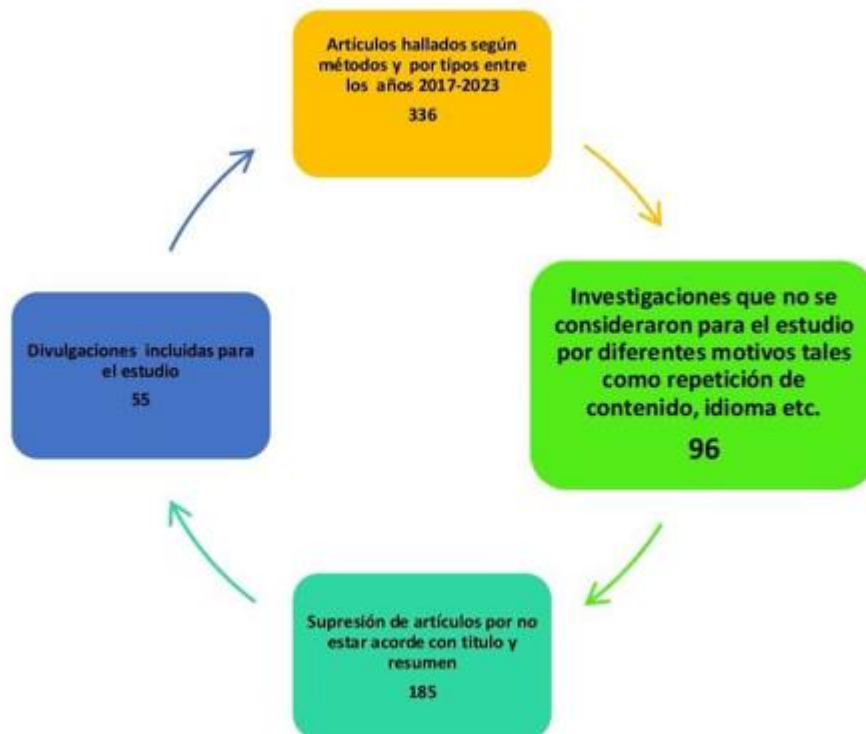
Artículos hallados según métodos y por tipos entre los años 2017-2023

336

Investigaciones que no se consideraron para el estudio por diferentes motivos tales como repetición de contenido, idioma etc.

96

Supresión de artículos por no estar acorde con titulo y resumen

185

Divulgaciones incluidas para el estudio

55